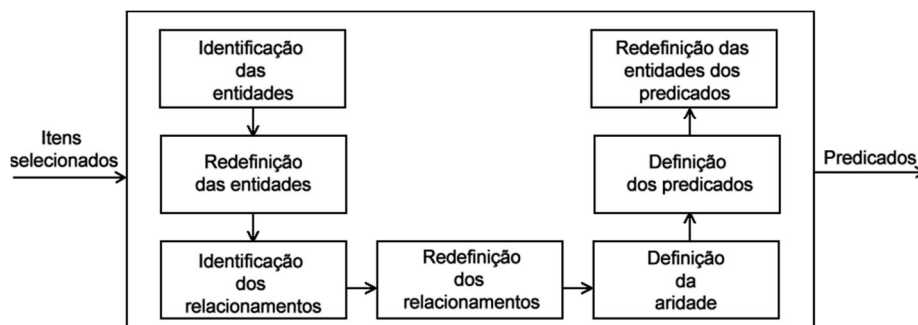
Itens selecionados

Identificação das entidades

Redefinição das entidades

Identificação dos relacionamentos

Redefinição dos relacionamentos

Definição da aridade

Definição dos predicados

Redefinição das entidades dos predicados

Predicados